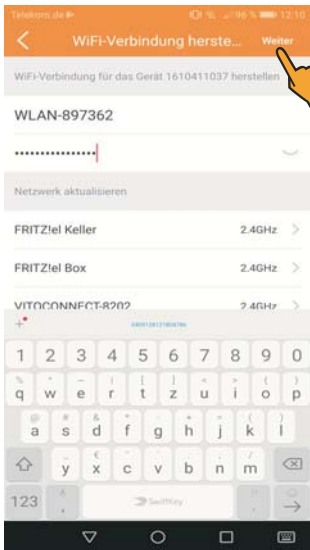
Telekom.de
96 % 12:10

WiFi-Verbindung herste...
Weiter

WiFi-Verbindung für das Gerät 1610411037 herstellen

WLAN-897362

••••••••••••••••

Netzwerk aktualisieren

FRITZ!el Keller
2.4GHz

FRITZ!el Box
2.4GHz

VITOCONNECT-8202
2.4GHz

1 2 3 4 5 6 7 8 9 0
q w e r t z u i o p
a s d f g h j k l
y x c v b n m
123
SwiftKey